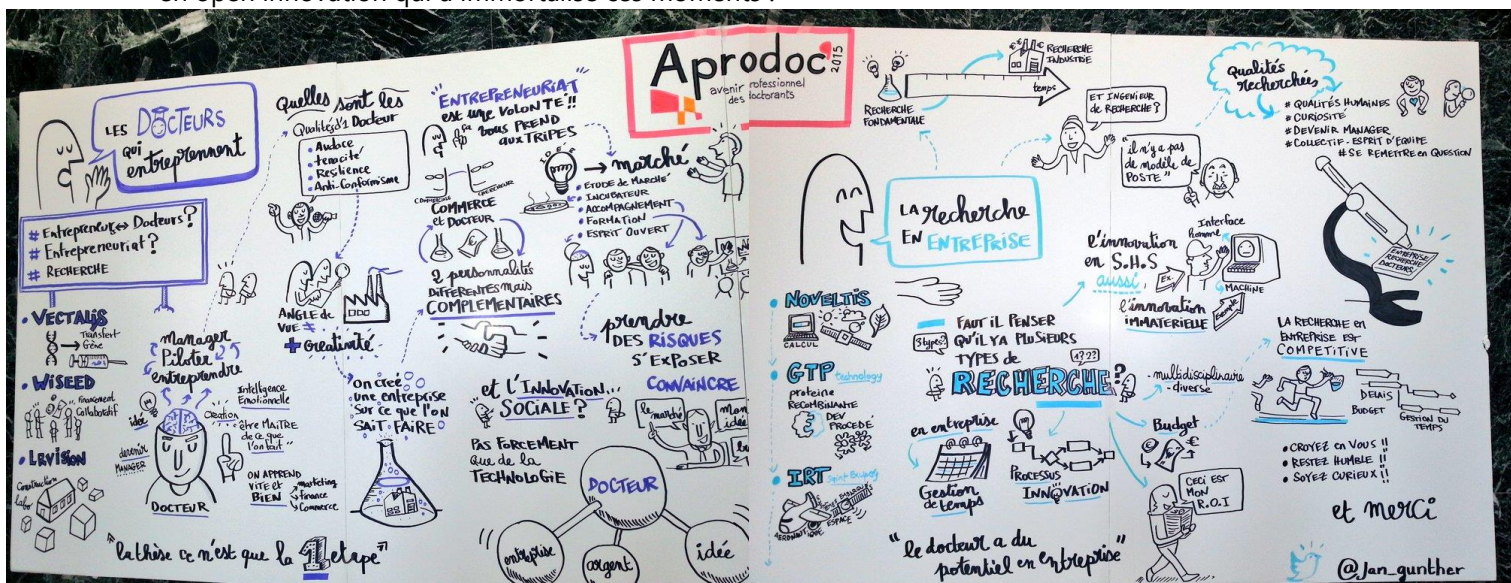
en open innovation qui a immortalisé ces moments !

Aprodoc 2015
avenir professionnel des doctorants

LES DOCTEURS qui entreprennent

# Entrepreneur ↔ Docteurs?
# Entrepreneuriat?
# RECHERCHE

• VECTALIS
Transfert Gène

• WISEED
financement collaboratif

• LEVISION
Construction laser

Quelles sont les Qualités d'1 Docteur
• Audace
• ténacité
• Resilience
• Anti-Conformisme

Manager
Piloter
entreprendre

idée
Création
Intelligence Emotionnelle
être MAITRE de ce que l'on fait
devenir MANAGER
ON APPREND VITE et BIEN
marketing
finance
Commerce
DOCTEUR

ANGLE de VUE ≠
+ Créativité

ENTREPRENEURIAT est une VOLONTE !! ça vous PREND aux TRIPES

COMMERCE et DOCTEUR
2 personnalités différentes mais COMPLEMENTAIRES

IDEE → marché
• ETUDE de MARCHE
• INCUBATEUR
• ACCOMPAGNEMENT
• FORMATION
• ESPRIT OUVERT

prendre DES RISQUES S'EXPOSER

on créé une entreprise sur ce que l'on SAIT FAIRE

et L'INNOVATION SOCIALE?
PAS FORCEMENT que de la TECHNOLOGIE

CONVAINCRE
le marché

DOCTEUR
entreprise
argent
idée

"la thèse ce n'est que la 1ère étape"

RECHERCHE FONDAMENTALE
RECHERCHE INDUSTRIE
temps

ET INGENIEUR de RECHERCHE?

"il n'y a pas de modèle de POSTE"

Qualités recherchées
# QUALITÉS HUMAINES
# CURIOSITÉ
# DEVENIR MANAGER
# COLLECTIF - ESPRIT D'ÉQUIPE
# SE REMETTRE en QUESTION

ENTREPRISE RECHERCHE DOCTEURS

LA recherche EN ENTREPRISE

l'innovation en S.H.S aussi
Interface homme
MACHINE
Ex.
l'innovation IMMATERIELLE

• NOVELTIS
CALCUL

• GTP Technology
protéine recombinante
DEV PROCEDE

• IRT Saint Exupéry
AERONAUTIQUE ESPACE

FAUT IL PENSER QU'IL YA PLUSIEURS TYPES de RECHERCHE?
3 types?
4? 2?

multidisciplinaire diverse

en entreprise
Gestion de temps
PROCESSUS INNOVATION

Budget
€
Ceci est MON R.O.I

LA RECHERCHE en ENTREPRISE EST COMPETITIVE
DELAIS
BUDGET
GESTION DU TEMPS

• CROYEZ en VOUS !!
• RESTEZ HUMBLE !!
• SOYEZ CURIEUX !!

et merci

"le docteur a du potentiel en entreprise"

@Jan_gunther